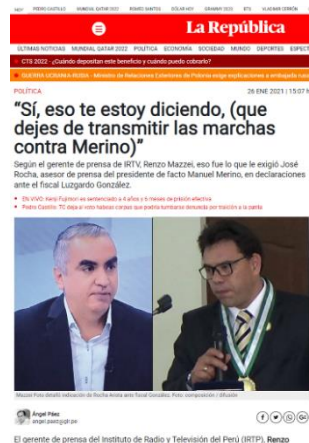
HOY PEDRO CASTILLO MUNDIAL QATAR 2022 ROMEO SANTOS DÓLAR HOY GRAMMY 2023 BTS VLADIMIR CERRÓN

La República

ÚLTIMAS NOTICIAS MUNDIAL QATAR 2022 POLÍTICA ECONOMÍA SOCIEDAD MUNDO DEPORTES ESPECT

CTS 2022: ¿Cuándo deposita este beneficio y cuánto puedo cobrarlo?

GUERRA UCRANIA-RUSIA - Ministro de Relaciones Exteriores de Polonia exige explicaciones a embajada rus

POLÍTICA

26 ENE 2021 | 15:07 h

“Sí, eso te estoy diciendo, (que dejes de transmitir las marchas contra Merino)”

Según el gerente de prensa de IRTV, Renzo Mazzei, eso fue lo que le exigió José Rocha, asesor de prensa del presidente de facto Manuel Merino, en declaraciones ante el fiscal Luzgardo González.

EN VIVO: Keiko Fujimori es sentenciada a 4 años y 6 meses de prisión efectiva

Pedro Castillo: TC deja al voto habeas corpus que podría tumbarse demanda por traición a la patria

Mazzei Foto detalló reducción de Rocha Arista ante fiscal González. Foto: composición / difusión

Ángel Páez
angel.paez@glr.pe

El gerente de prensa del Instituto de Radio y Televisión del Perú (IRTP), Renzo